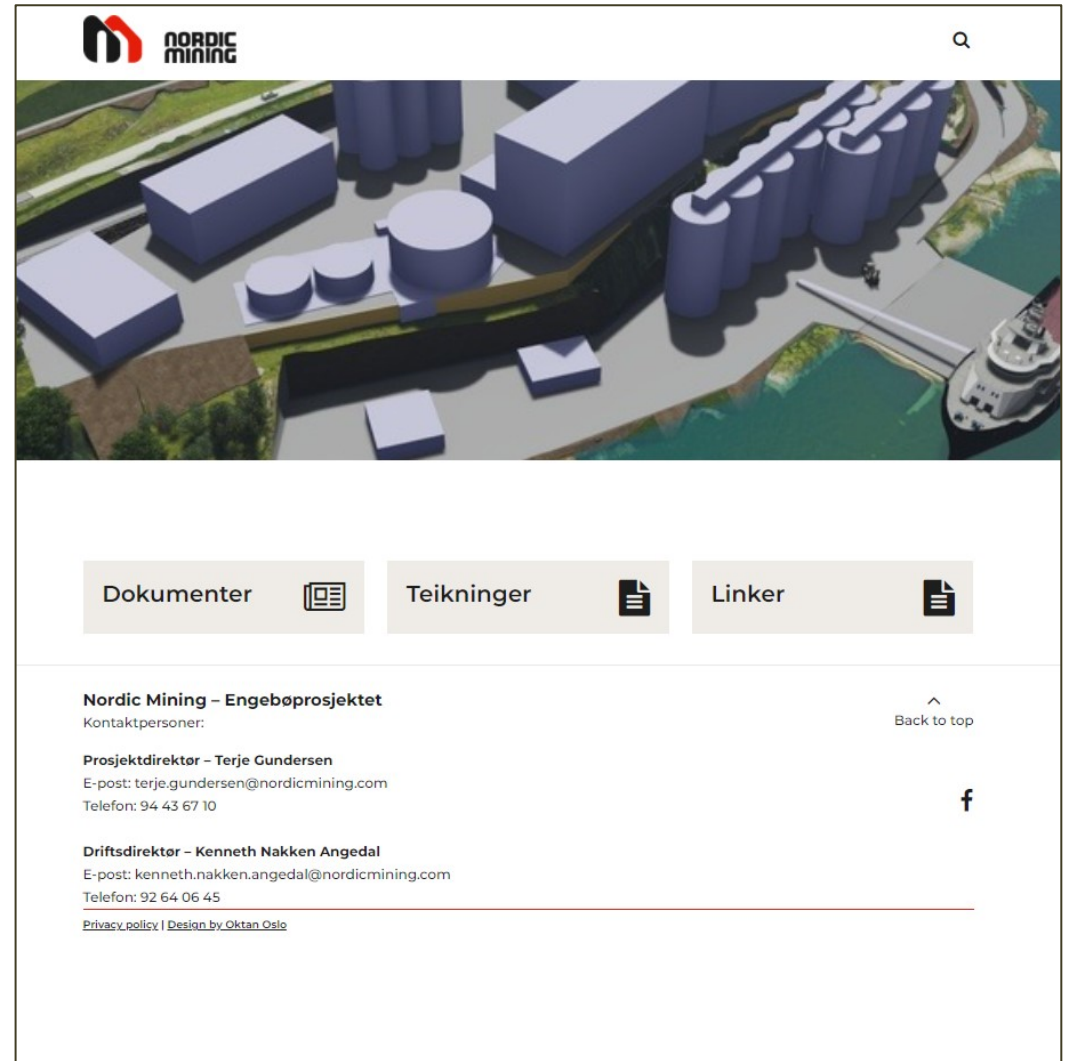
NORDIC MINING

Dokumenter

Teikninger

Linker

Nordic Mining – Engebøprosjektet
Kontaktpersoner:

Back to top

Prosjektdirektør – Terje Gundersen
E-post: terje.gundersen@nordicmining.com
Telefon: 94 43 67 10

Driftsdirektør – Kenneth Nakken Angedal
E-post: kenneth.nakken.angedal@nordicmining.com
Telefon: 92 64 06 45

Privacy policy | Design by Oktan Oslo